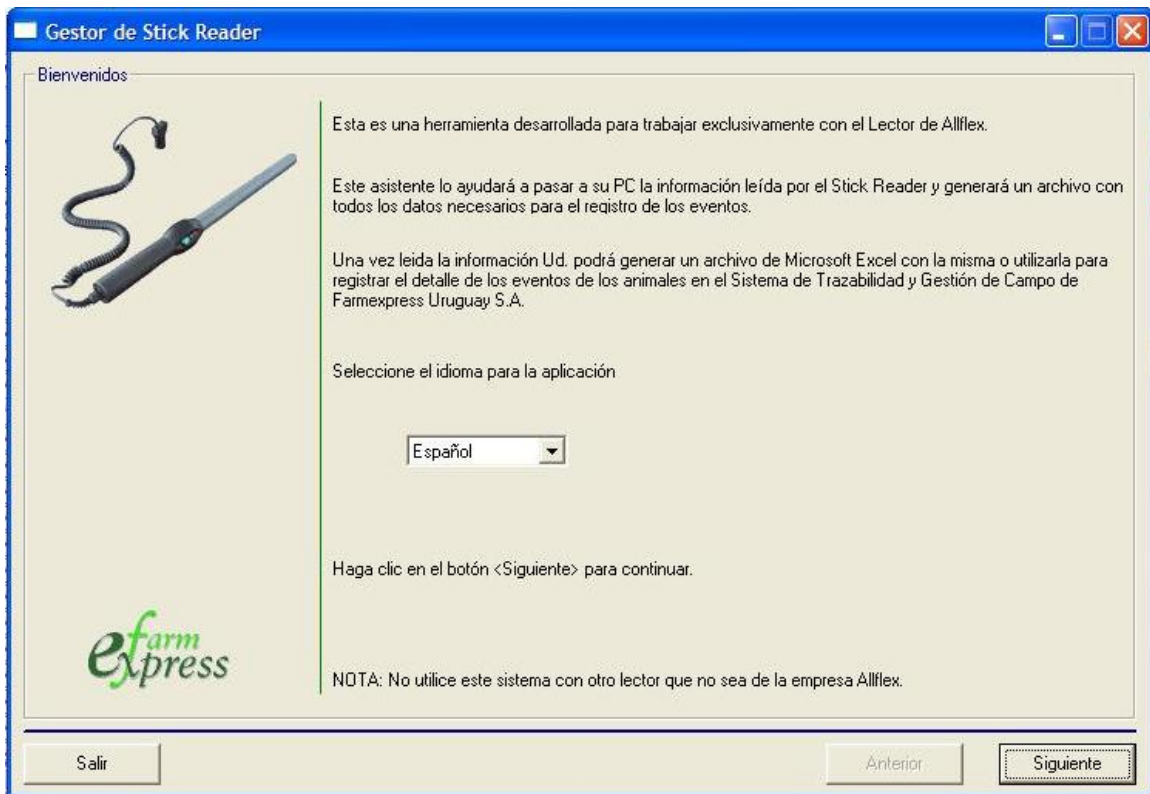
Gestor de Stick Reader

Bienvenidos

Esta es una herramienta desarrollada para trabajar exclusivamente con el Lector de Allflex.

Este asistente lo ayudará a pasar a su PC la información leída por el Stick Reader y generará un archivo con todos los datos necesarios para el registro de los eventos.

Una vez leida la información Ud. podrá generar un archivo de Microsoft Excel con la misma o utilizarla para registrar el detalle de los eventos de los animales en el Sistema de Trazabilidad y Gestión de Campo de Farmexpress Uruguay S.A.

Seleccione el idioma para la aplicación

Español

Haga clic en el botón <Siguiente> para continuar.

farm express

NOTA: No utilice este sistema con otro lector que no sea de la empresa Allflex.

Salir

Anterior

Siguiente